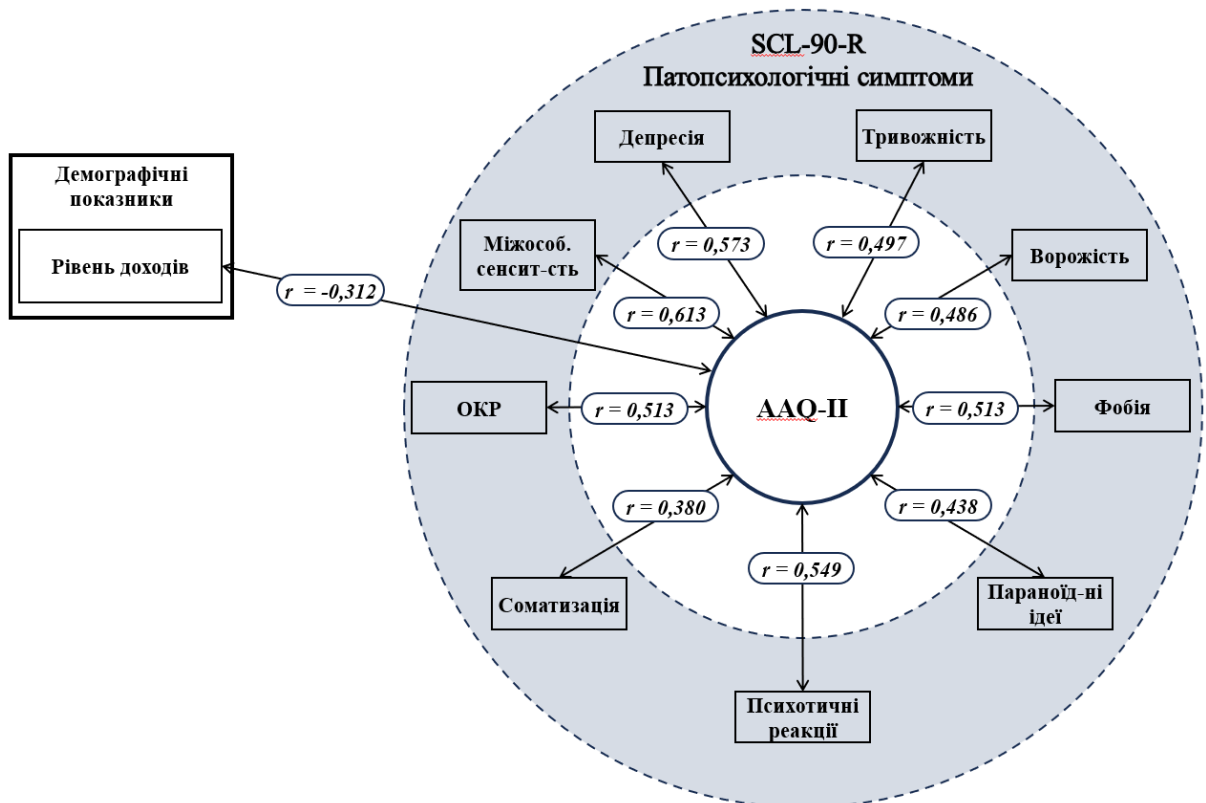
SCL-90-R
Патопсихологічні симптоми

Демографічні показники

Рівень доходів

$r = -0,312$

Депресія

Тривожність

Міжособ. сенсит-сть

$r = 0,573$

$r = 0,497$

Ворожість

$r = 0,613$

$r = 0,486$

ОКР

$r = 0,513$

AAQ-II

$r = 0,513$

Фобія

$r = 0,380$

$r = 0,438$

$r = 0,549$

Соматизація

Параноїд-ні ідеї

Психотичні реакції